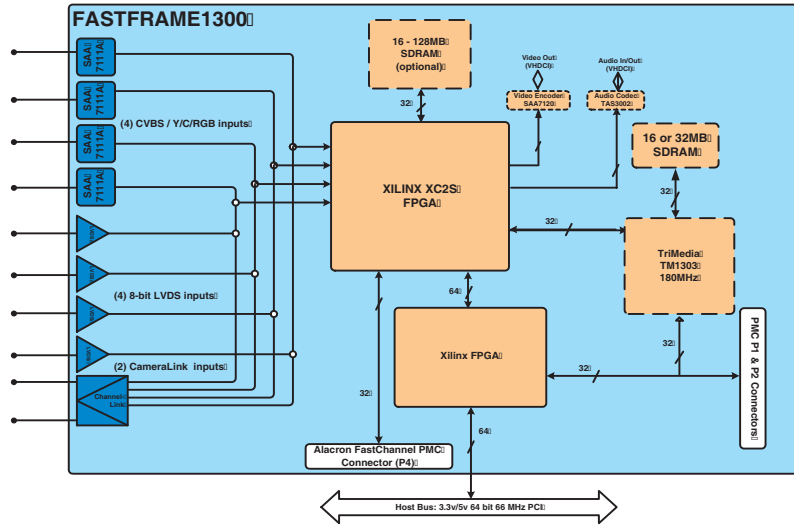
FASTFRAME1300

SAA 7111A
SAA 7111A
SAA 7111A
SAA 7111A

(4) CVBS / Y/C/RGB inputs

(4) 8-bit LVDS inputs

(2) CameraLink inputs

Channel Link

16 - 128MB SDRAM (optional)

32

Video Out (VHDCI)

Video Encoder SAA7120

Audio In/Out (VHDCI)

Audio Codec TAS3002

16 or 32MB SDRAM

32

XILINX XC2S FPGA

32

TriMedia TM1303 180MHz

64

Xilinx FPGA

32

32

32

PMC P1 & P2 Connectors

Alacron FastChannel PMC Connector (P4)

64

Host Bus: 3.3v/5v 64 bit 66 MHz PCI